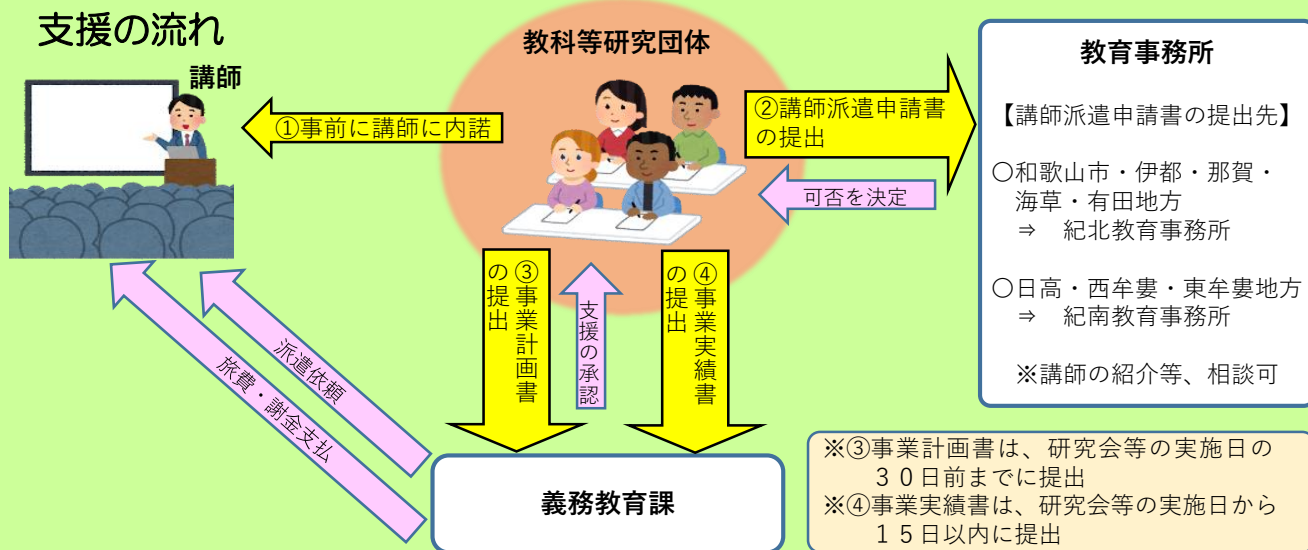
支援の流れ

講師

①事前に講師に内諾

教科等研究団体

②講師派遣申請書の提出

可否を決定

教育事務所

【講師派遣申請書の提出先】

○和歌山市・伊都・那賀・海草・有田地方
⇒　紀北教育事務所

○日高・西牟婁・東牟婁地方
⇒　紀南教育事務所

※講師の紹介等、相談可

③事業計画書の提出

支援の承認

④事業実績書の提出

派遣依頼

旅費・謝金支払

義務教育課

※③事業計画書は、研究会等の実施日の３０日前までに提出
※④事業実績書は、研究会等の実施日から１５日以内に提出